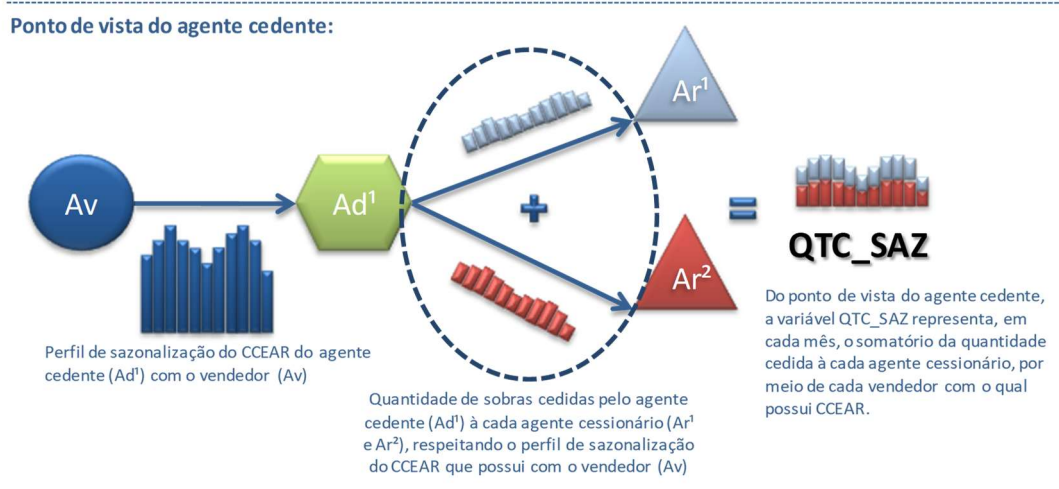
Ponto de vista do agente cedente:

Av

Ad¹

Ar¹

Ar²

+

=

QTC_SAZ

Perfil de sazonalização do CCEAR do agente cedente (Ad¹) com o vendedor (Av)

Quantidade de sobras cedidas pelo agente cedente (Ad¹) à cada agente cessionário (Ar¹ e Ar²), respeitando o perfil de sazonalização do CCEAR que possui com o vendedor (Av)

Do ponto de vista do agente cedente, a variável QTC_SAZ representa, em cada mês, o somatório da quantidade cedida à cada agente cessionário, por meio de cada vendedor com o qual possui CCEAR.